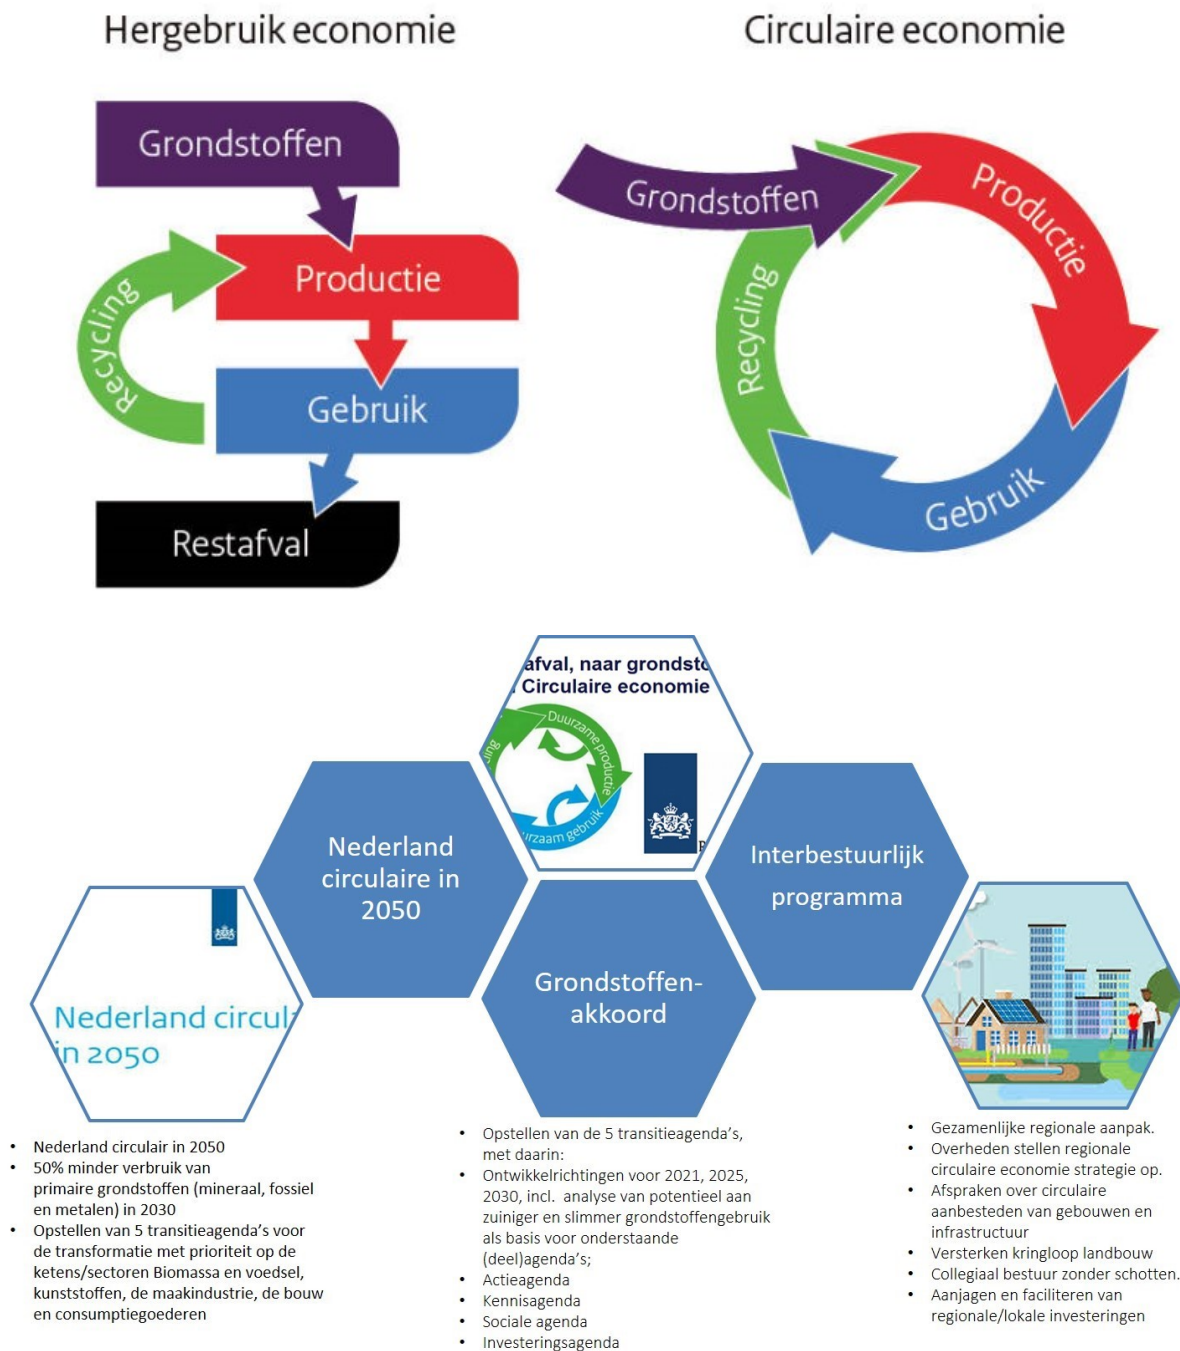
Hergebruik economie

Circulaire economie

Grondstoffen

Productie

Gebruik

Restafval

Recycling

Grondstoffen

Productie

Gebruik

Recycling

afval, naar grondst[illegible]
Circulaire economie

Duurzame productie

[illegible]rzaam gebruik

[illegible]ling

Nederland circulaire in 2050

Interbestuurlijk programma

Grondstoffen-akkoord

Nederland circul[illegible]
in 2050

• Nederland circulair in 2050
• 50% minder verbruik van primaire grondstoffen (mineraal, fossiel en metalen) in 2030
• Opstellen van 5 transitieagenda's voor de transformatie met prioriteit op de ketens/sectoren Biomassa en voedsel, kunststoffen, de maakindustrie, de bouw en consumptiegoederen

• Opstellen van de 5 transitieagenda's, met daarin:
• Ontwikkelrichtingen voor 2021, 2025, 2030, incl. analyse van potentieel aan zuiniger en slimmer grondstoffengebruik als basis voor onderstaande (deel)agenda's;
• Actieagenda
• Kennisagenda
• Sociale agenda
• Investeringsagenda

• Gezamenlijke regionale aanpak.
• Overheden stellen regionale circulaire economie strategie op.
• Afspraken over circulaire aanbesteden van gebouwen en infrastructuur
• Versterken kringloop landbouw
• Collegiaal bestuur zonder schotten.
• Aanjagen en faciliteren van regionale/lokale investeringen